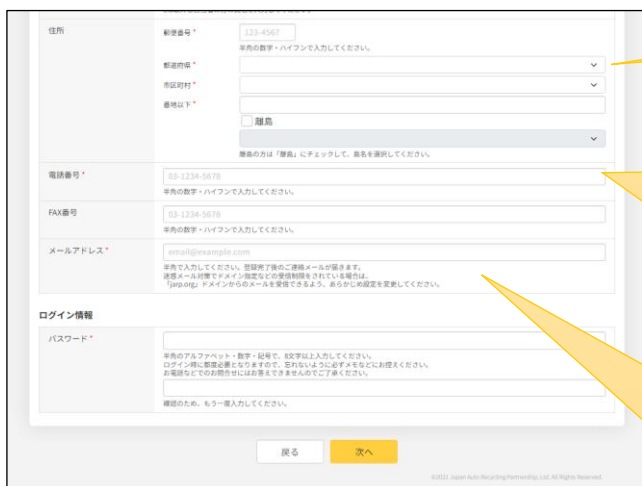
住所

郵便番号 *

123-4567

半角の数字・ハイフンで入力してください。

都道府県 *

市区町村 *

番地以下 *

離島

離島の方は「離島」にチェックして、島名を選択してください。

電話番号 *

03-1234-5678

半角の数字・ハイフンで入力してください。

FAX番号

03-1234-5678

半角の数字・ハイフンで入力してください。

メールアドレス *

email@example.com

半角で入力してください。登録完了後のご連絡メールが届きます。
迷惑メール対策でドメイン指定などの受信制限をされている場合は、
「jarp.org」ドメインからのメールを受信できるよう、あらかじめ設定を変更してください。

ログイン情報

パスワード *

半角のアルファベット・数字・記号で、8文字以上入力してください。
ログイン時に都度必要となりますので、忘れないように必ずメモなどにお控えください。
お電話などでのお問合せにはお答えできませんのでご了承ください。

確認のため、もう一度入力してください。

戻る

次へ

©2022 Japan Auto Recycling Partnership, Ltd. All Rights Reserved.